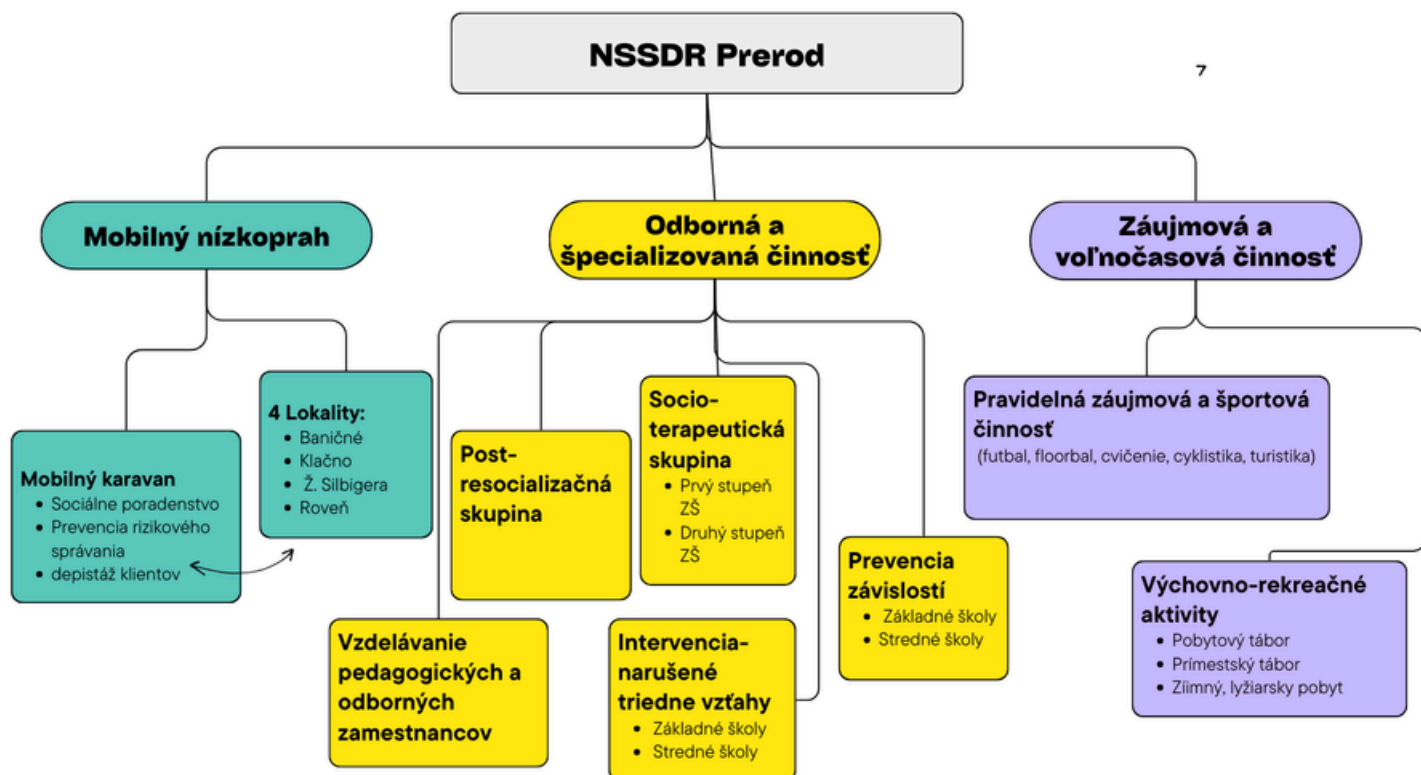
NSSDR Prerod

7

Mobilný nízkoprah

Odborná a špecializovaná činnosť

Záujmová a voľnočasová činnosť

4 Lokality:
- Baničné
- Klačno
- Ž. Silbigera
- Roveň

Mobilný karavan
- Sociálne poradenstvo
- Prevencia rizikového správania
- depistáž klientov

Post-resocializačná skupina

Socio-terapeutická skupina
- Prvý stupeň ZŠ
- Druhý stupeň ZŠ

Prevencia závislostí
- Základné školy
- Stredné školy

Vzdelávanie pedagogických a odborných zamestnancov

Intervencia-narušené triedne vzťahy
- Základné školy
- Stredné školy

Pravidelná záujmová a športová činnosť
(futbal, floorbal, cvičenie, cyklistika, turistika)

Výchovno-rekreačné aktivity
- Pobytový tábor
- Prímestský tábor
- Zíimný, lyžiarsky pobyt